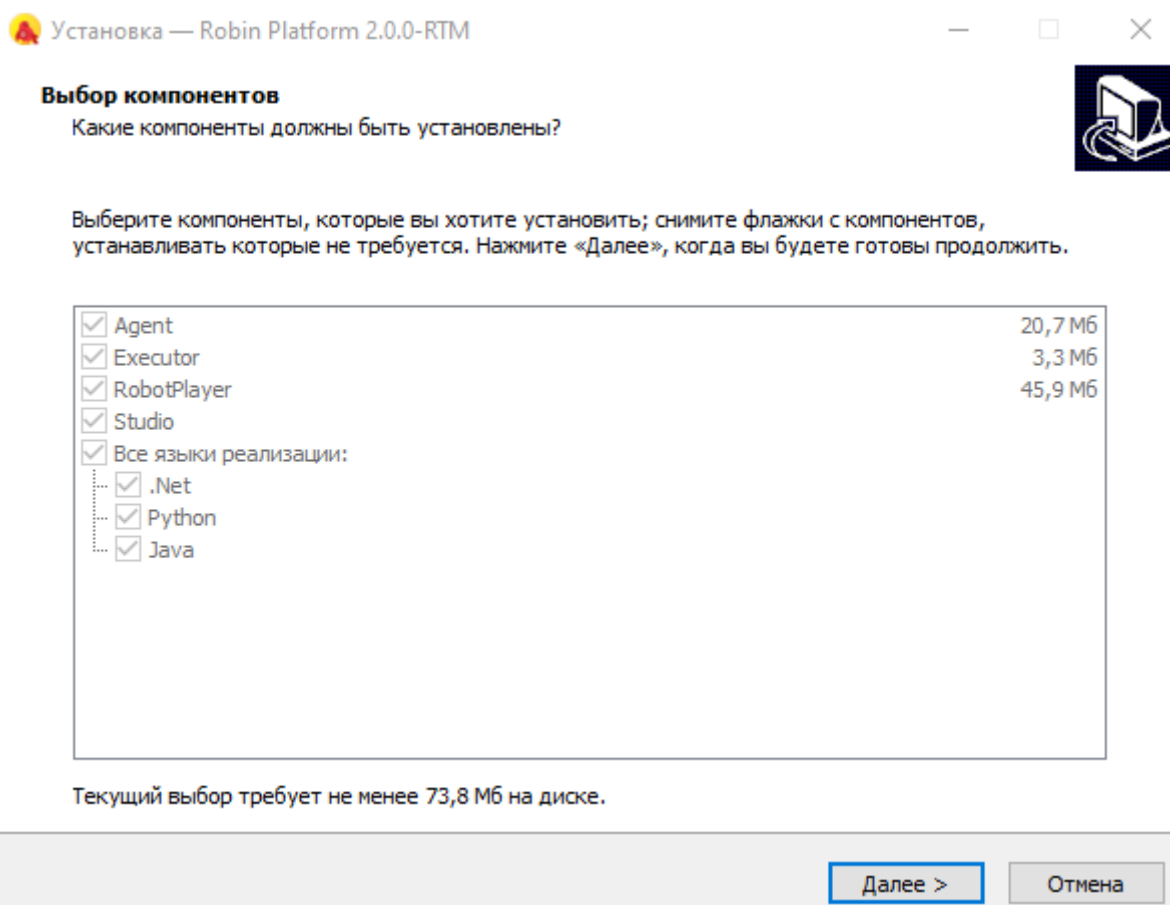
Установка — Robin Platform 2.0.0-RTM

**Выбор компонентов**
Какие компоненты должны быть установлены?

Выберите компоненты, которые вы хотите установить; снимите флажки с компонентов, устанавливать которые не требуется. Нажмите «Далее», когда вы будете готовы продолжить.

Agent 20,7 Мб
Executor 3,3 Мб
RobotPlayer 45,9 Мб
Studio
Все языки реализации:
.Net
Python
Java

Текущий выбор требует не менее 73,8 Мб на диске.

Далее >
Отмена